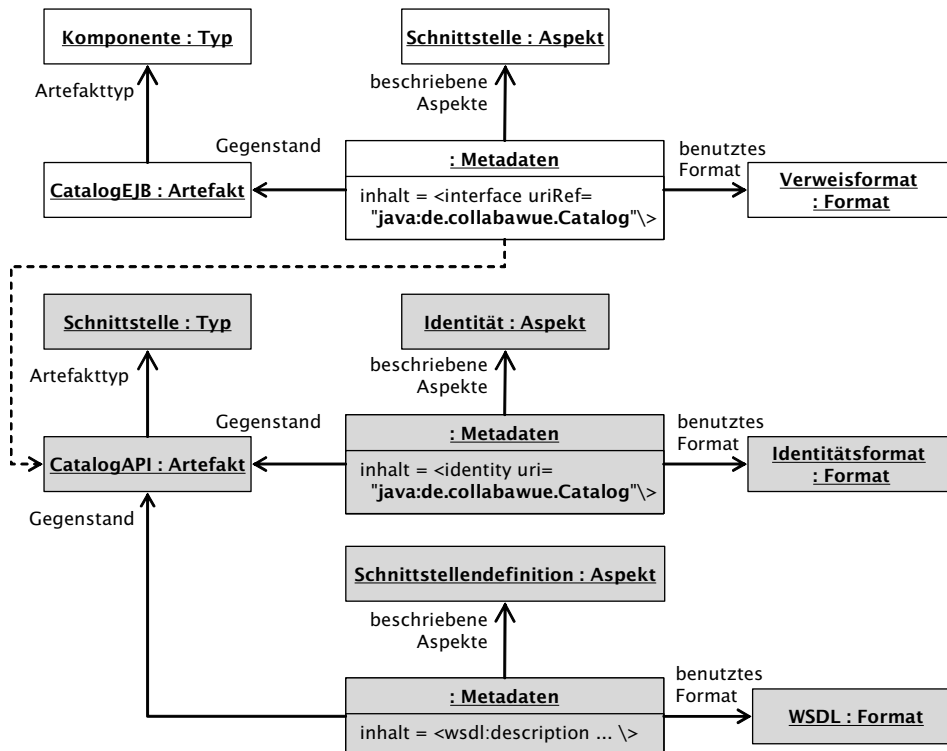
Komponente : Typ

Artefakttyp

Schnittstelle : Aspekt

beschriebene Aspekte

Gegenstand

: Metadaten

inhalt = <interface uriRef= "java:de.collabawue.Catalog"\>

benutztes Format

CatalogEJB : Artefakt

Verweisformat : Format

Schnittstelle : Typ

Artefakttyp

Identität : Aspekt

beschriebene Aspekte

Gegenstand

: Metadaten

inhalt = <identity uri= "java:de.collabawue.Catalog"\>

benutztes Format

CatalogAPI : Artefakt

Identitätsformat : Format

Gegenstand

Schnittstellendefinition : Aspekt

beschriebene Aspekte

: Metadaten

inhalt = <wsdl:description ... \>

benutztes Format

WSDL : Format